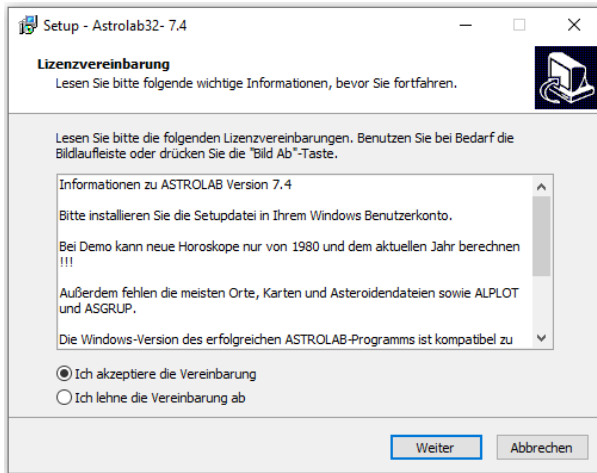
Setup - Astrolab32- 7.4

Lizenzvereinbarung
Lesen Sie bitte folgende wichtige Informationen, bevor Sie fortfahren.

Lesen Sie bitte die folgenden Lizenzvereinbarungen. Benutzen Sie bei Bedarf die Bildlaufleiste oder drücken Sie die "Bild Ab"-Taste.

Informationen zu ASTROLAB Version 7.4

Bitte installieren Sie die Setupdatei in Ihrem Windows Benutzerkonto.

Bei Demo kann neue Horoskope nur von 1980 und dem aktuellen Jahr berechnen !!!

Außerdem fehlen die meisten Orte, Karten und Asteroidendateien sowie ALPLOT und ASGRUP.

Die Windows-Version des erfolgreichen ASTROLAB-Programms ist kompatibel zu

Ich akzeptiere die Vereinbarung
Ich lehne die Vereinbarung ab

Weiter
Abbrechen